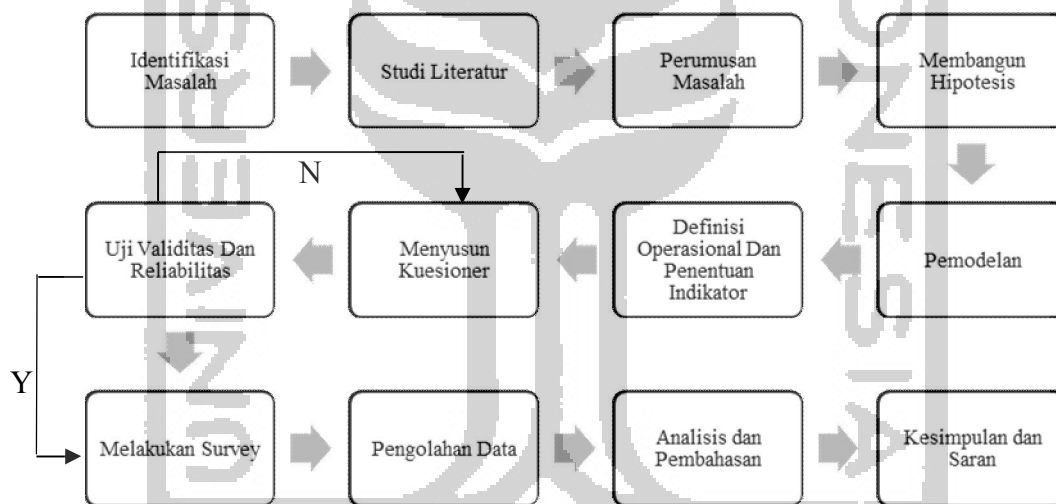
Identifikasi Masalah

Studi Literatur

Perumusan Masalah

Membangun Hipotesis

N

Uji Validitas Dan Reliabilitas

Menyusun Kuesioner

Definisi Operasional Dan Penentuan Indikator

Pemodelan

Y

Melakukan Survey

Pengolahan Data

Analisis dan Pembahasan

Kesimpulan dan Saran